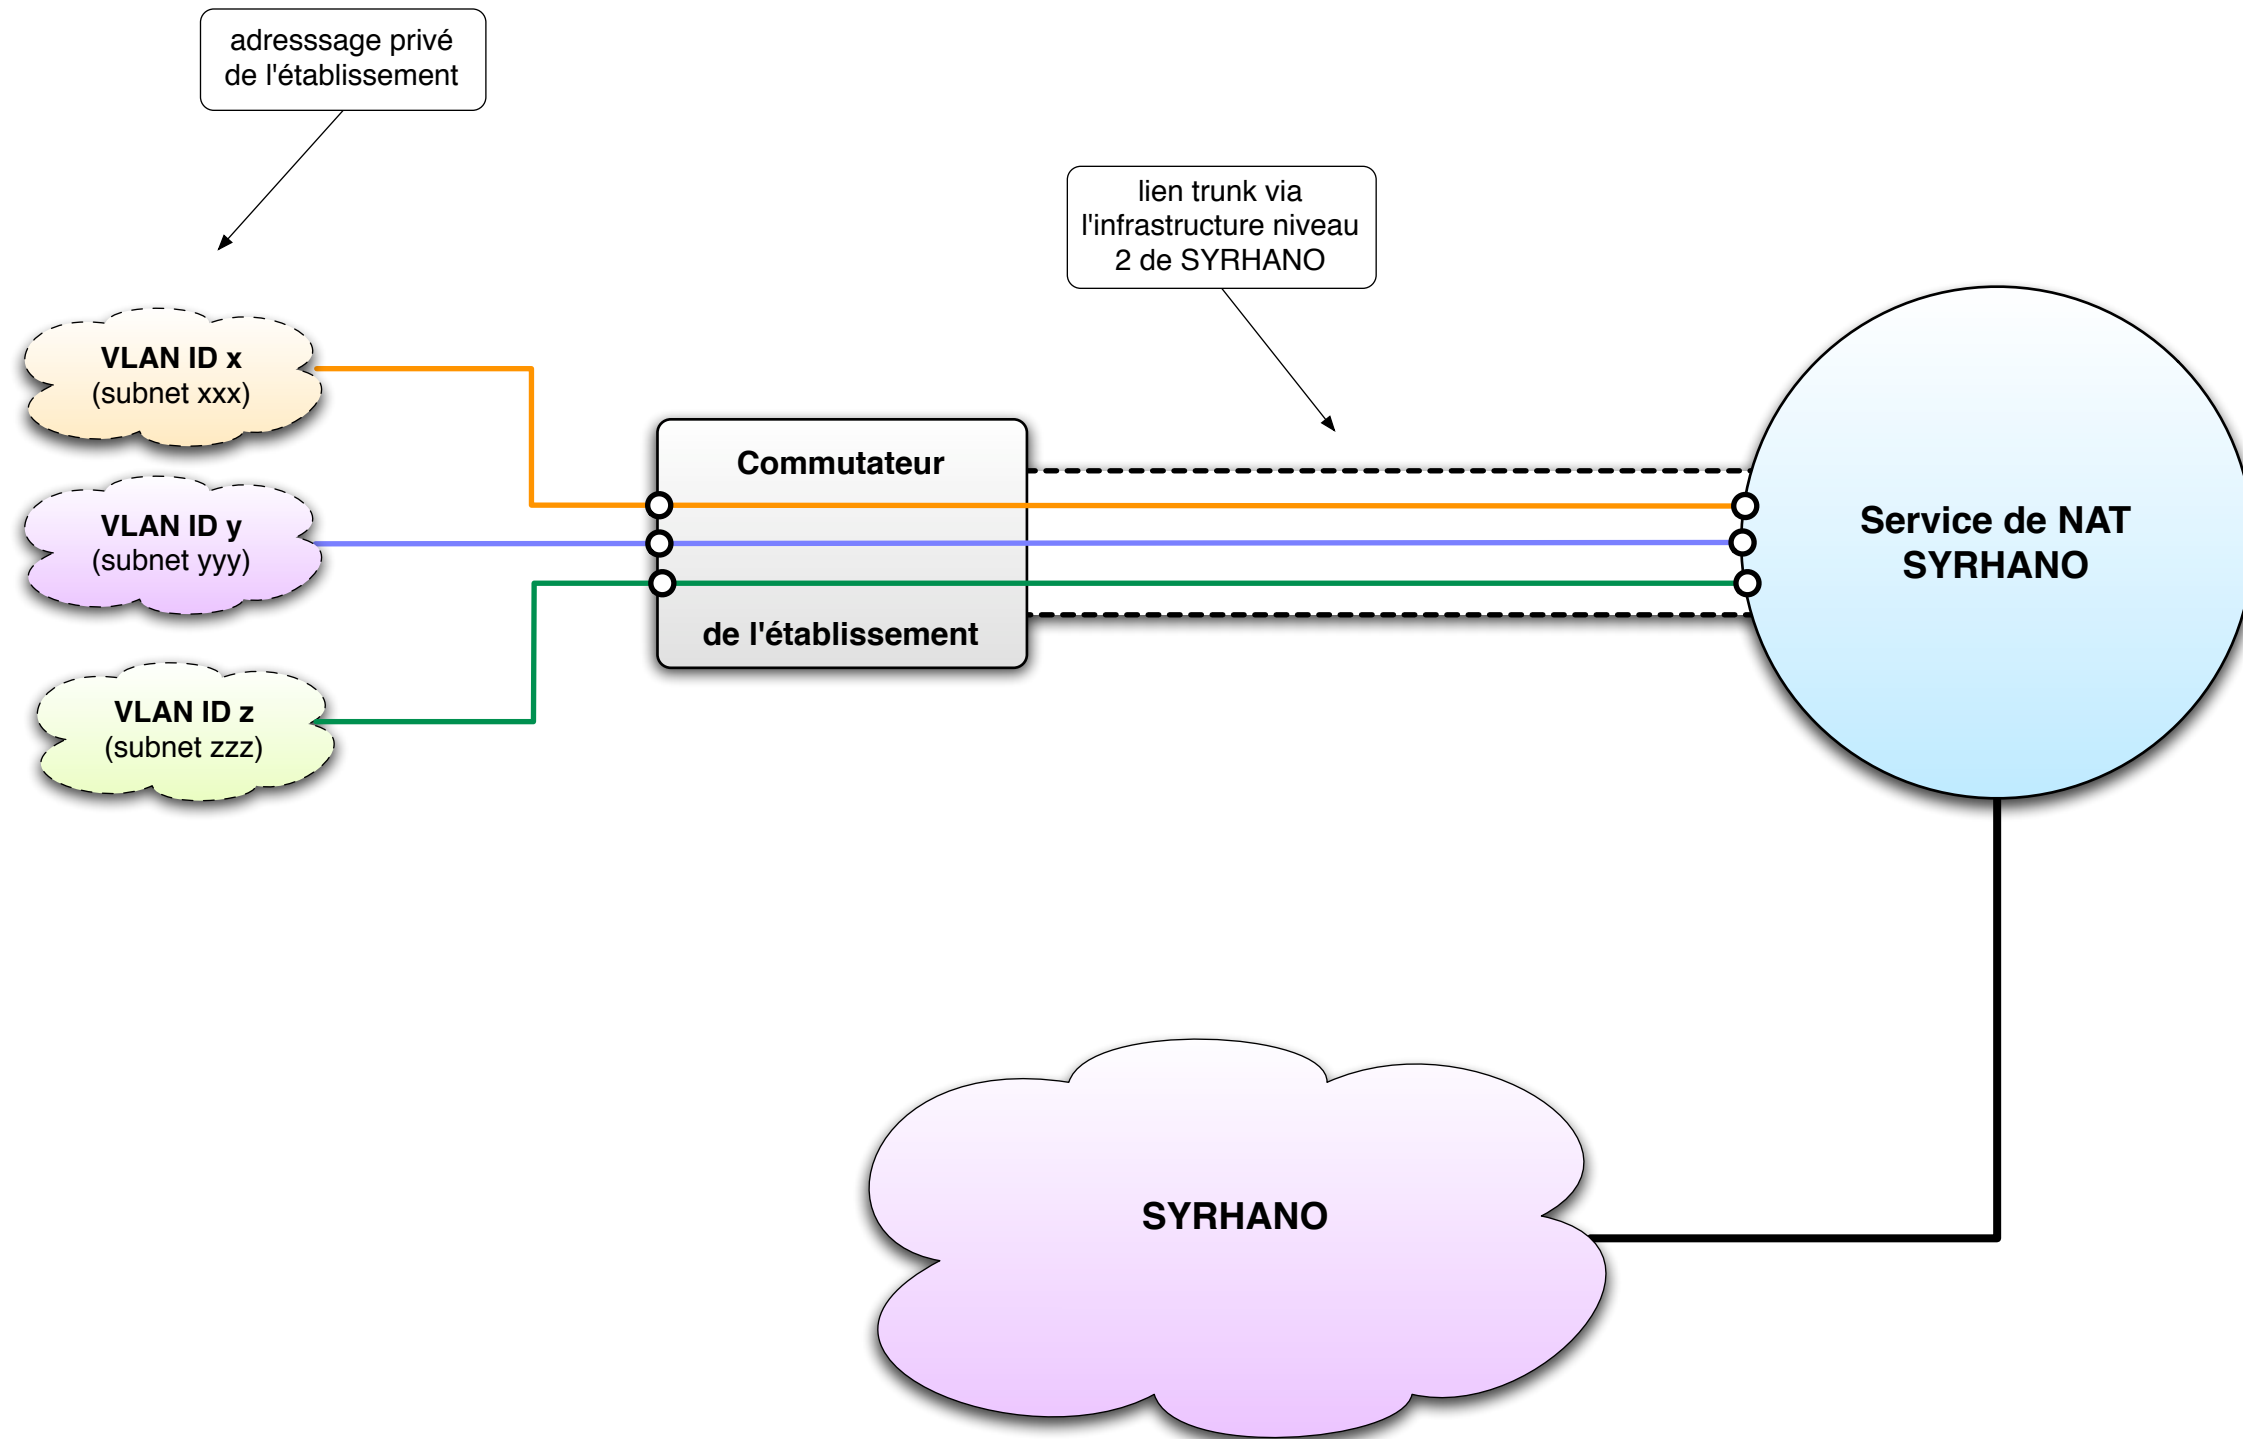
adresssage privé de l'établissement

lien trunk via l'infrastructure niveau 2 de SYRHANO

VLAN ID x
(subnet xxx)

VLAN ID y
(subnet yyy)

VLAN ID z
(subnet zzz)

Commutateur

de l'établissement

Service de NAT SYRHANO

SYRHANO